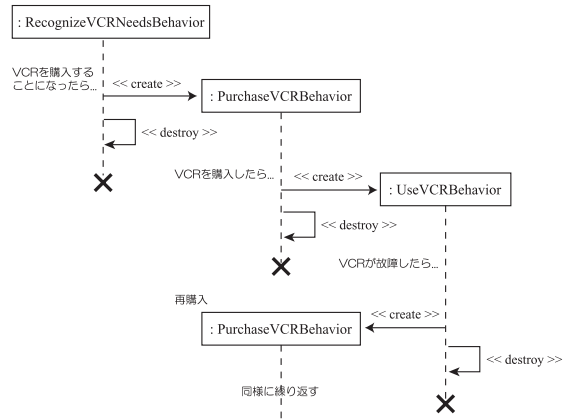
: RecognizeVCRNeedsBehavior

VCRを購入することになったら…

<< create >>

: PurchaseVCRBehavior

<< destroy >>

VCRを購入したら…

<< create >>

: UseVCRBehavior

<< destroy >>

VCRが故障したら…

再購入

<< create >>

: PurchaseVCRBehavior

<< destroy >>

同様に繰り返す